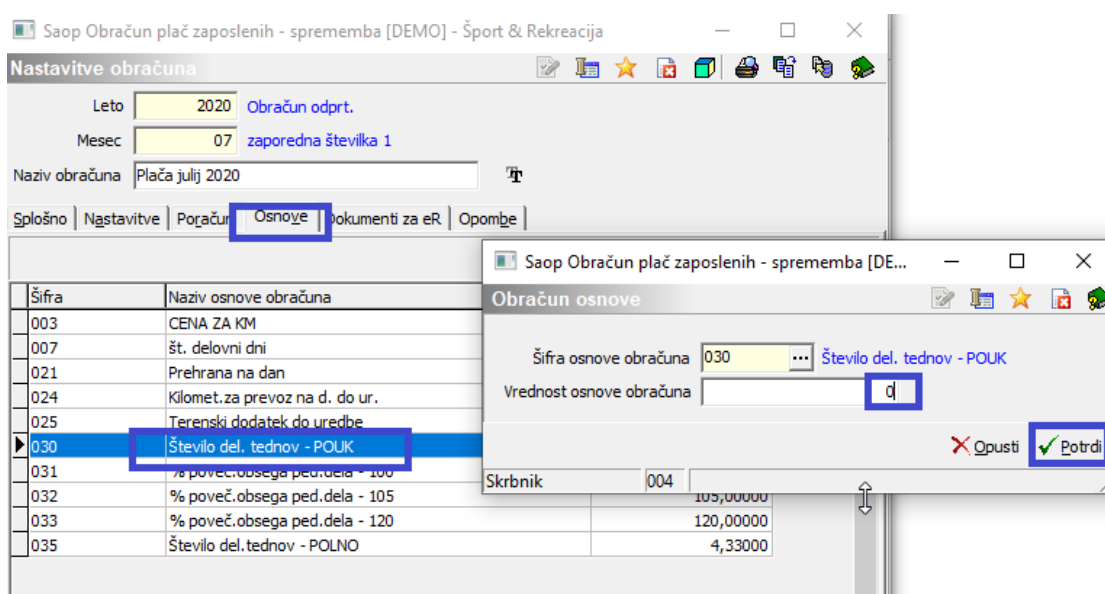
Saop Obračun plač zaposlenih - sprememba [DEMO] - Šport & Rekreacija

Nastavitve obračuna

Leto 2020 Obračun odprt.

Mesec 07 zaporedna številka 1

Naziv obračuna Plača julij 2020

Splošno | Nastavitve | Poračun | Osnove | Dokumenti za eR | Opombe

| Šifra | Naziv osnove obračuna | |
|---|---|---|
| 003 | CENA ZA KM | |
| 007 | št. delovni dni | |
| 021 | Prehrana na dan | |
| 024 | Kilomet.za prevoz na d. do ur. | |
| 025 | Terenski dodatek do uredbe | |
| 030 | Število del. tednov - POUK | |
| 031 | % poveč.obsega ped.dela - 100 | |
| 032 | % poveč.obsega ped.dela - 105 | 105,00000 |
| 033 | % poveč.obsega ped.dela - 120 | 120,00000 |
| 035 | Število del.tednov - POLNO | 4,33000 |

Saop Obračun plač zaposlenih - sprememba [DE...

Obračun osnove

Šifra osnove obračuna 030 ... Število del. tednov - POUK

Vrednost osnove obračuna 0

Opusti Potrdi

Skrbnik 004